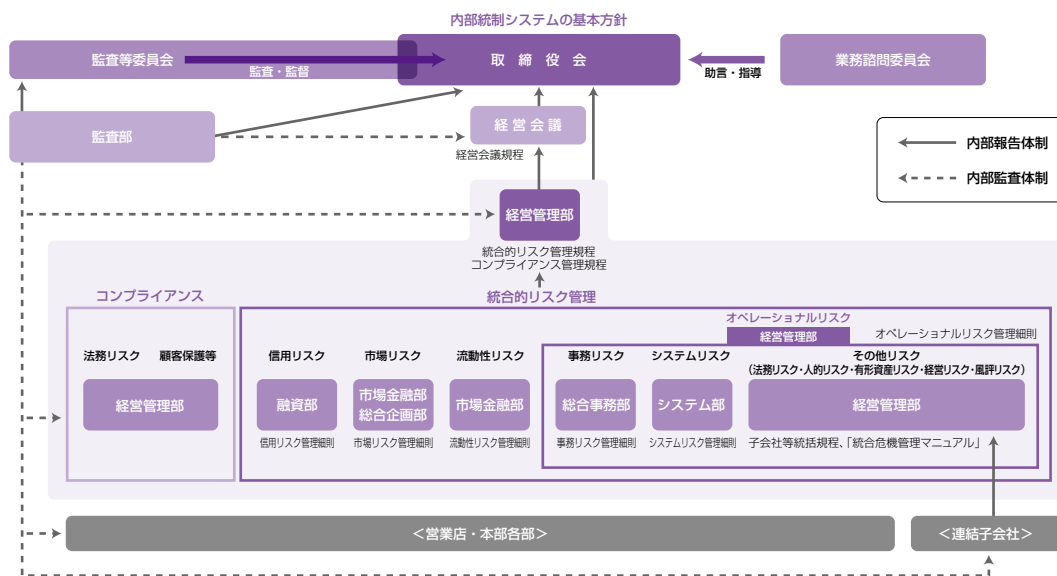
内部統制システムの基本方針

監査等委員会

監査・監督

取 締 役 会

助言・指導

業務諮問委員会

監査部

経 営 会 議

経営会議規程

内部報告体制

内部監査体制

経営管理部

統合的リスク管理規程
コンプライアンス管理規程

コンプライアンス

統合的リスク管理

オペレーショナルリスク

経営管理部

オペレーショナルリスク管理細則

法務リスク 顧客保護等

経営管理部

信用リスク

融資部

信用リスク管理細則

市場リスク

市場金融部
総合企画部

市場リスク管理細則

流動性リスク

市場金融部

流動性リスク管理細則

事務リスク

総合事務部

事務リスク管理細則

システムリスク

システム部

システムリスク管理細則

その他リスク
(法務リスク・人的リスク・有形資産リスク・経営リスク・風評リスク)

経営管理部

子会社等統括規程、「統合危機管理マニュアル」

<営業店・本部各部>

<連結子会社>